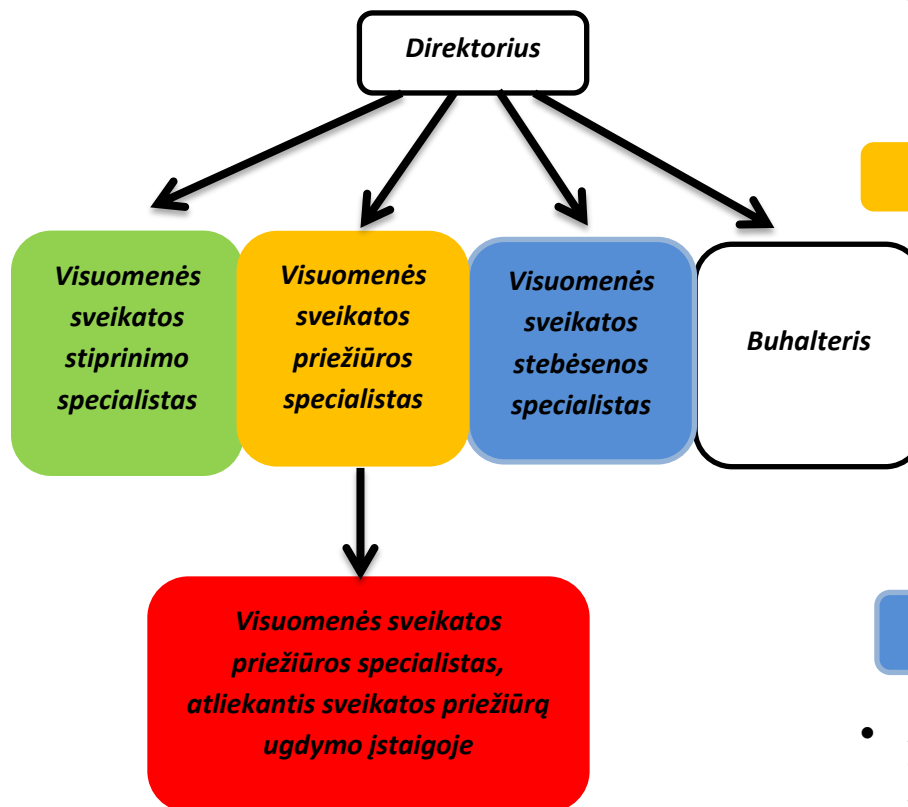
Direktorius

Visuomenės sveikatos stiprinimo specialistas

Visuomenės sveikatos priežiūros specialistas

Visuomenės sveikatos stebėsenos specialistas

Buhalteris

Visuomenės sveikatos priežiūros specialistas, atliekantis sveikatos priežiūrą ugdymo įstaigoje